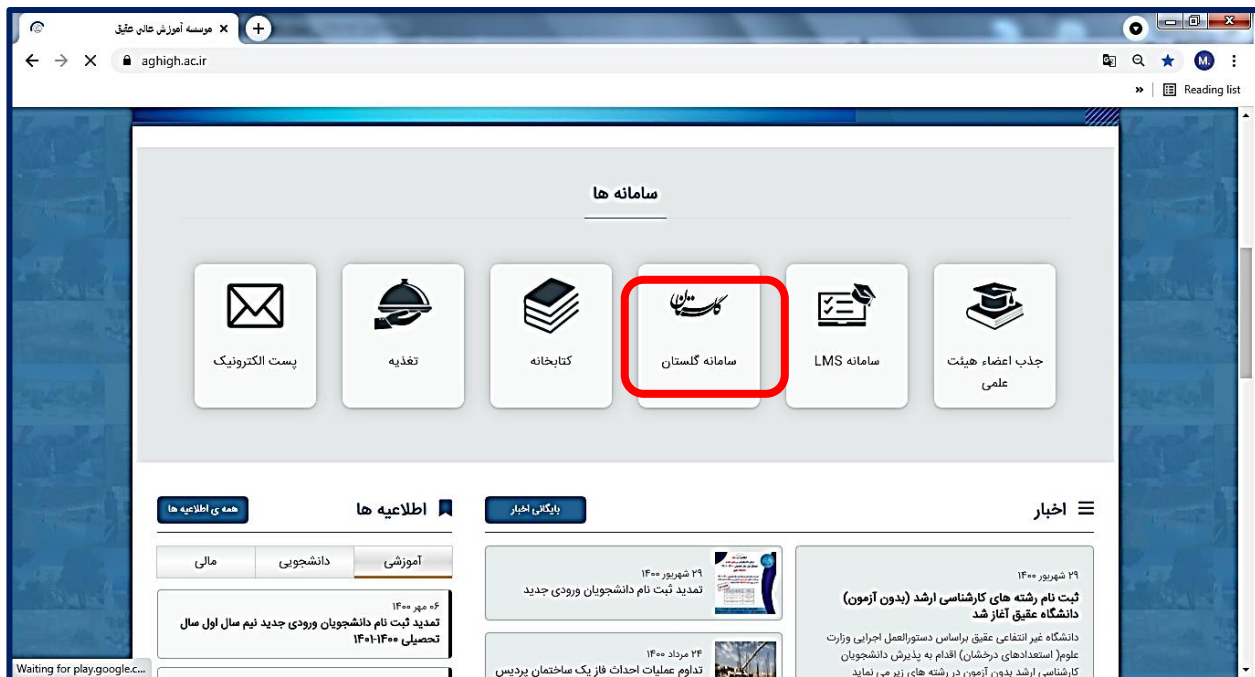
موسسه آموزش عالی عقیق ×
+
aghigh.ac.ir
M.
»
Reading list

سامانه ها

جذب اعضاء هیئت علمی
سامانه LMS
گلستان
سامانه گلستان
کتابخانه
تغذیه
پست الکترونیک

اخبار
بایگانی اخبار
اطلاعیه ها
همه ی اطلاعیه ها

۲۹ شهریور ۱۴۰۰
ثبت نام رشته های کارشناسی ارشد (بدون آزمون) دانشگاه عقیق آغاز شد
دانشگاه غیر انتفاعی عقیق براساس دستورالعمل اجرایی وزارت علوم( استعدادهای درخشان) اقدام به پذیرش دانشجویان کارشناسی ارشد بدون آزمون در رشته های زیر می نماید

۲۹ شهریور ۱۴۰۰
تمدید ثبت نام دانشجویان ورودی جدید

۲۴ مرداد ۱۴۰۰
تداوم عملیات احداث فاز یک ساختمان پردیس

آموزشی
دانشجویی
مالی

۰۶ مهر ۱۴۰۰
تمدید ثبت نام دانشجویان ورودی جدید نیم سال اول سال تحصیلی ۱۴۰۰-۱۴۰۱

Waiting for play.google.c...